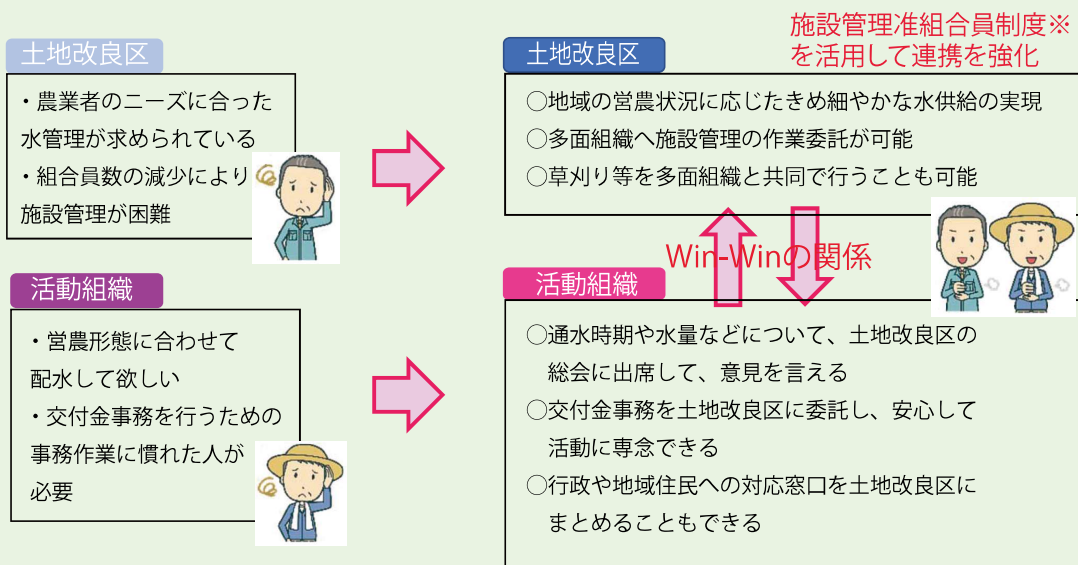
土地改良区

・農業者のニーズに合った水管理が求められている
・組合員数の減少により施設管理が困難

活動組織

・営農形態に合わせて配水して欲しい
・交付金事務を行うための事務作業に慣れた人が必要

施設管理准組合員制度※を活用して連携を強化

土地改良区

○地域の営農状況に応じたきめ細やかな水供給の実現
○多面組織へ施設管理の作業委託が可能
○草刈り等を多面組織と共同で行うことも可能

Win-Winの関係

活動組織

○通水時期や水量などについて、土地改良区の総会に出席して、意見を言える
○交付金事務を土地改良区に委託し、安心して活動に専念できる
○行政や地域住民への対応窓口を土地改良区にまとめることもできる